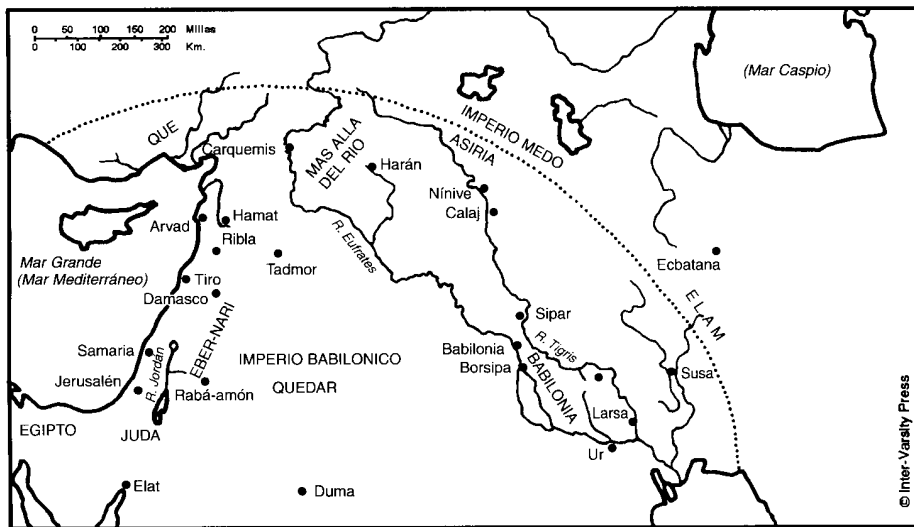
0 50 100 150 200 Millas
0 100 200 300 Km.

(Mar Caspio)

QUE
Carquemis
MAS ALLA DEL RIO
Harán
IMPERIO MEDO
ASIRIA
Nínive
Calaj
Arvad
Hamat
Ribla
Tadmor
R. Eufrates
Mar Grande (Mar Mediterráneo)
Tiro
Damasco
Ecbatana
EBER-NARI
Sipar
R. Tigris
E L A M
Samaria
Jerusalén
R. Jordán
IMPERIO BABILONICO
QUEDAR
Rabá-amón
Babilonia
Borsipa
BABILONIA
Susa
EGIPTO
JUDA
Larsa
Ur
Elat
Duma

© Inter-Varsity Press